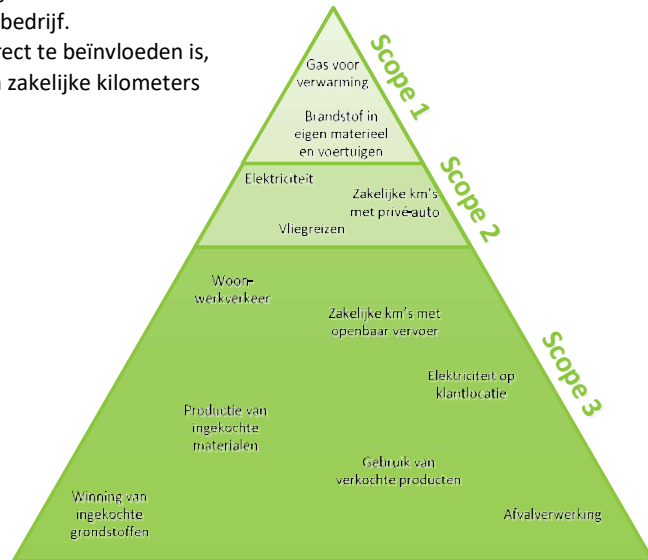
bedrijf.
rect te beïnvloeden is,
n zakelijke kilometers

Scope 1

Gas voor verwarming

Brandstof in eigen materieel en voertuigen

Scope 2

Elektriciteit

Zakelijke km's met privé-auto

Vliegreizen

Scope 3

Woon-werkverkeer

Zakelijke km's met openbaar vervoer

Elektriciteit op klantlocatie

Productie van ingekochte materialen

Gebruik van verkochte producten

Winning van ingekochte grondstoffen

Afvalverwerking